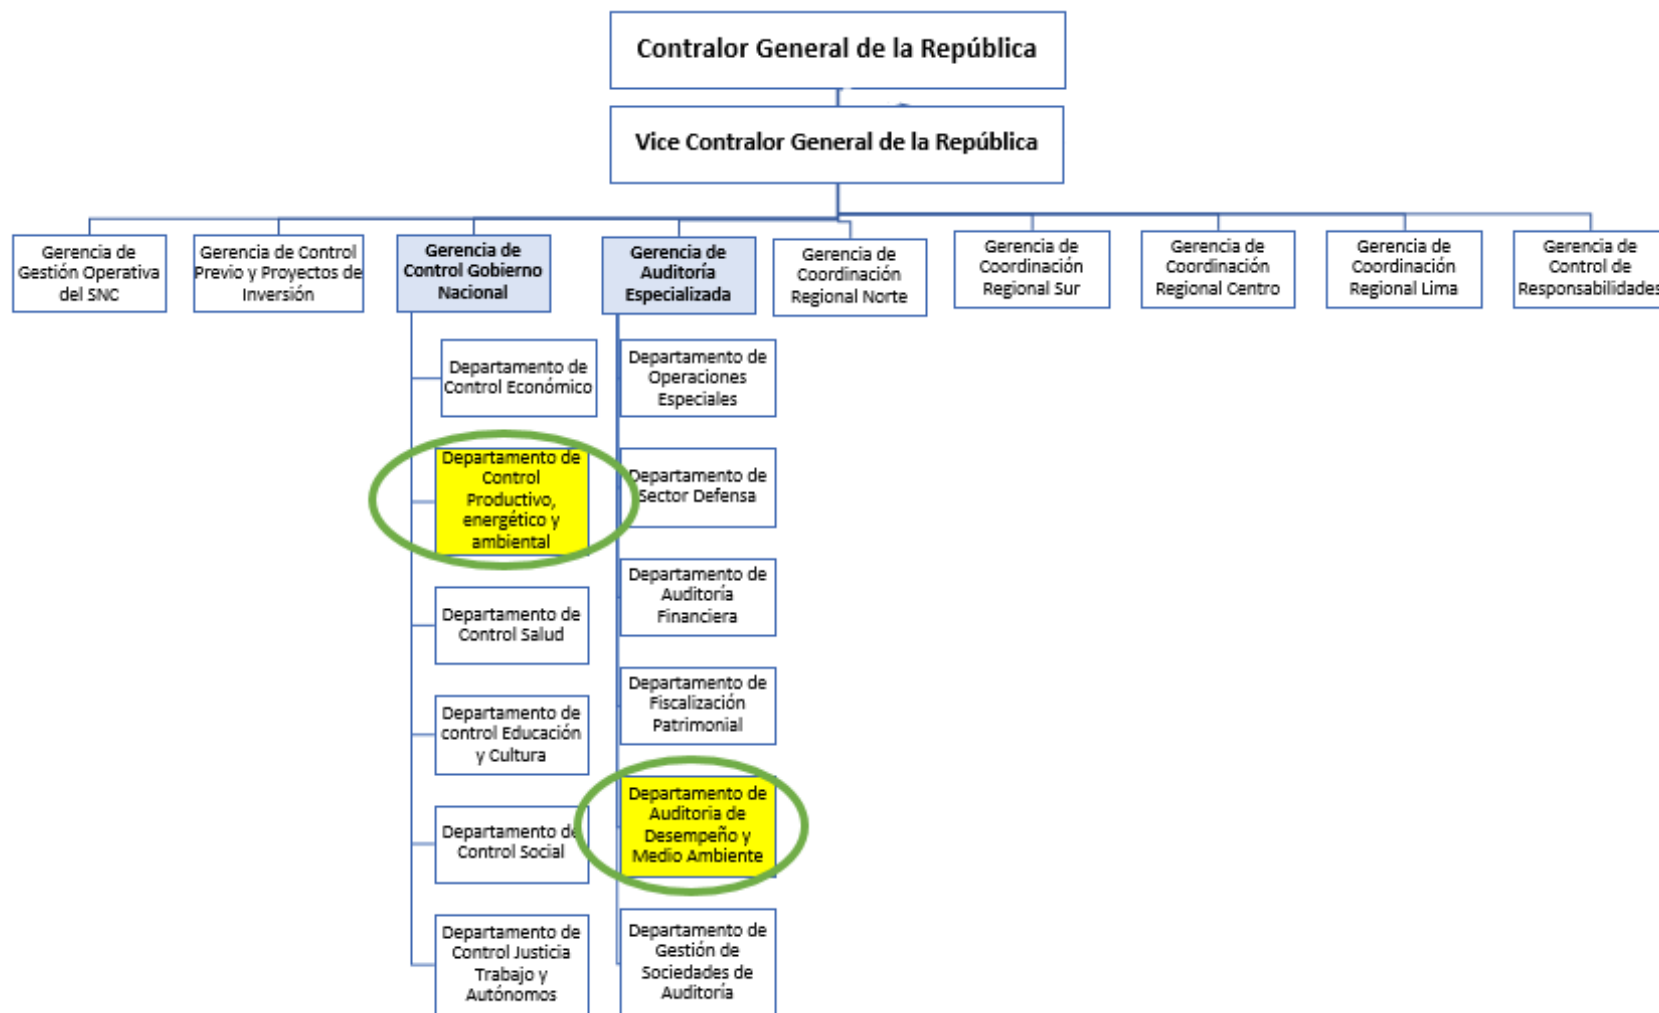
Contralor General de la República

Vice Contralor General de la República

Gerencia de Gestión Operativa del SNC

Gerencia de Control Previo y Proyectos de Inversión

Gerencia de Control Gobierno Nacional

Gerencia de Auditoría Especializada

Gerencia de Coordinación Regional Norte

Gerencia de Coordinación Regional Sur

Gerencia de Coordinación Regional Centro

Gerencia de Coordinación Regional Lima

Gerencia de Control de Responsabilidades

Departamento de Control Económico

Departamento de Control Productivo, energético y ambiental

Departamento de Control Salud

Departamento de control Educación y Cultura

Departamento de Control Social

Departamento de Control Justicia Trabajo y Autónomos

Departamento de Operaciones Especiales

Departamento de Sector Defensa

Departamento de Auditoría Financiera

Departamento de Fiscalización Patrimonial

Departamento de Auditoria de Desempeño y Medio Ambiente

Departamento de Gestión de Sociedades de Auditoría